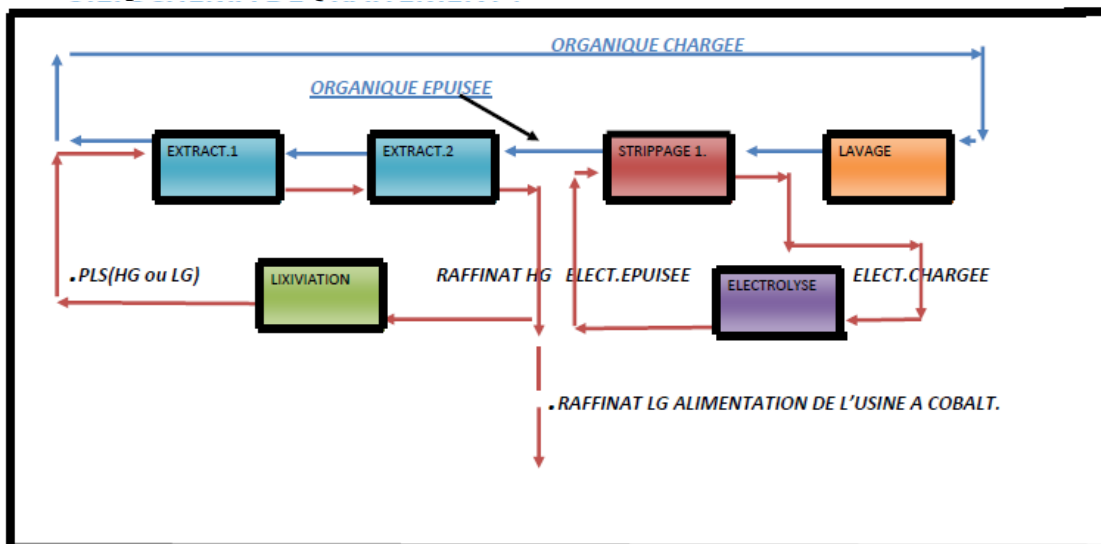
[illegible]

ORGANIQUE CHARGEE

ORGANIQUE EPUISEE

EXTRACT.1

EXTRACT.2

STRIPPAGE 1.

LAVAGE

.PLS(HG ou LG)

LIXIVIATION

RAFFINAT HG

ELECT.EPUISEE

ELECTROLYSE

ELECT.CHARGEE

.RAFFINAT LG ALIMENTATION DE L'USINE A COBALT.